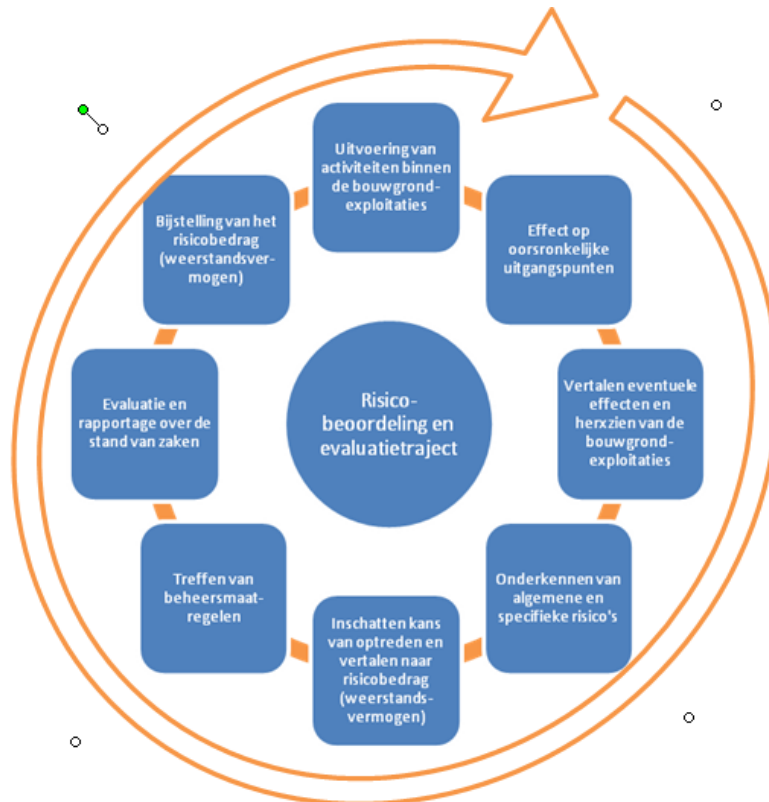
Uitvoering van activiteiten binnen de bouwgrond-exploitaties

Effect op oorsronkelijke uitgangspunten

Vertalen eventuele effecten en herzien van de bouwgrond-exploitaties

Onderkennen van algemene en specifieke risico's

Inschatten kans van optreden en vertalen naar risicobedrag (weerstands-vermogen)

Treffen van beheersmaat-regelen

Evaluatie en rapportage over de stand van zaken

Bijstelling van het risicobedrag (weerstandsver-mogen)

Risico-beoordeling en evaluatietraject